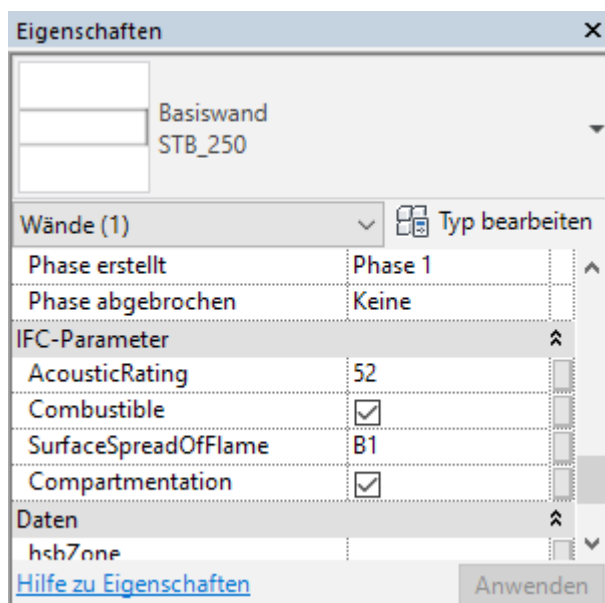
Eigenschaften ×

Basiswand
STB_250

Wände (1)

Typ bearbeiten

| | |
|---|---|
| Phase erstellt | Phase 1 |
| Phase abgebrochen | Keine |
| IFC-Parameter | |
| AcousticRating | 52 |
| Combustible | ☑ |
| SurfaceSpreadOfFlame | B1 |
| Compartmentation | ☑ |
| Daten | |
| hsbZone | |

Hilfe zu Eigenschaften

Anwenden